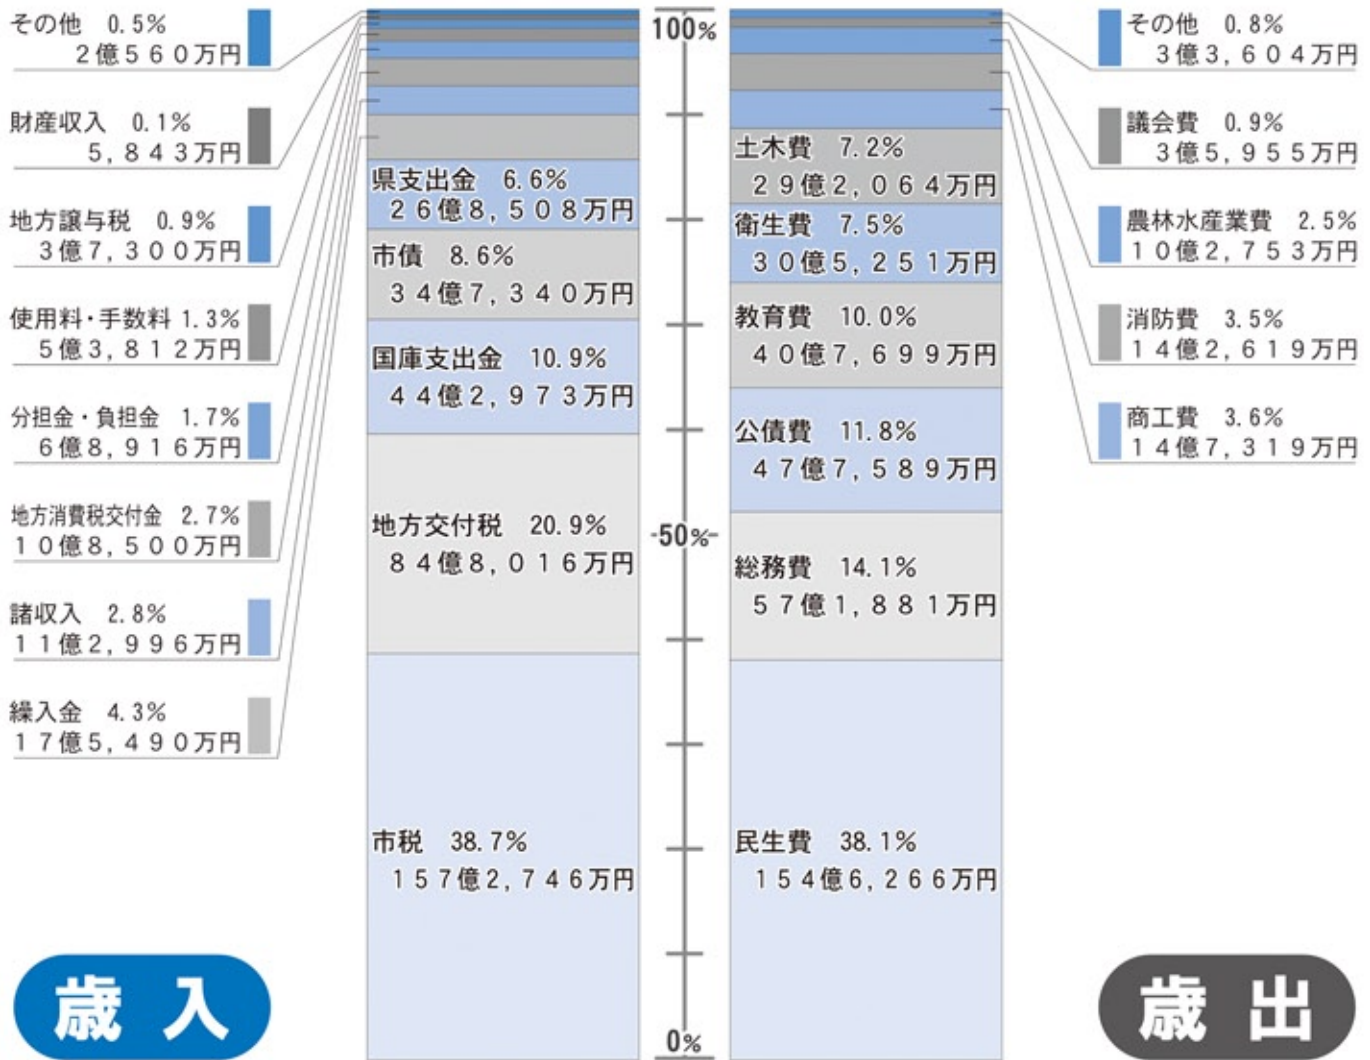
その他　0.5%
2億560万円

財産収入　0.1%
5,843万円

地方譲与税　0.9%
3億7,300万円

使用料・手数料 1.3%
5億3,812万円

分担金・負担金　1.7%
6億8,916万円

地方消費税交付金　2.7%
10億8,500万円

諸収入　2.8%
11億2,996万円

繰入金　4.3%
17億5,490万円

県支出金　6.6%
26億8,508万円

市債　8.6%
34億7,340万円

国庫支出金　10.9%
44億2,973万円

地方交付税　20.9%
84億8,016万円

市税　38.7%
157億2,746万円

100%

-50%-

0%

土木費　7.2%
29億2,064万円

衛生費　7.5%
30億5,251万円

教育費　10.0%
40億7,699万円

公債費　11.8%
47億7,589万円

総務費　14.1%
57億1,881万円

民生費　38.1%
154億6,266万円

その他　0.8%
3億3,604万円

議会費　0.9%
3億5,955万円

農林水産業費　2.5%
10億2,753万円

消防費　3.5%
14億2,619万円

商工費　3.6%
14億7,319万円

歳 入

歳 出